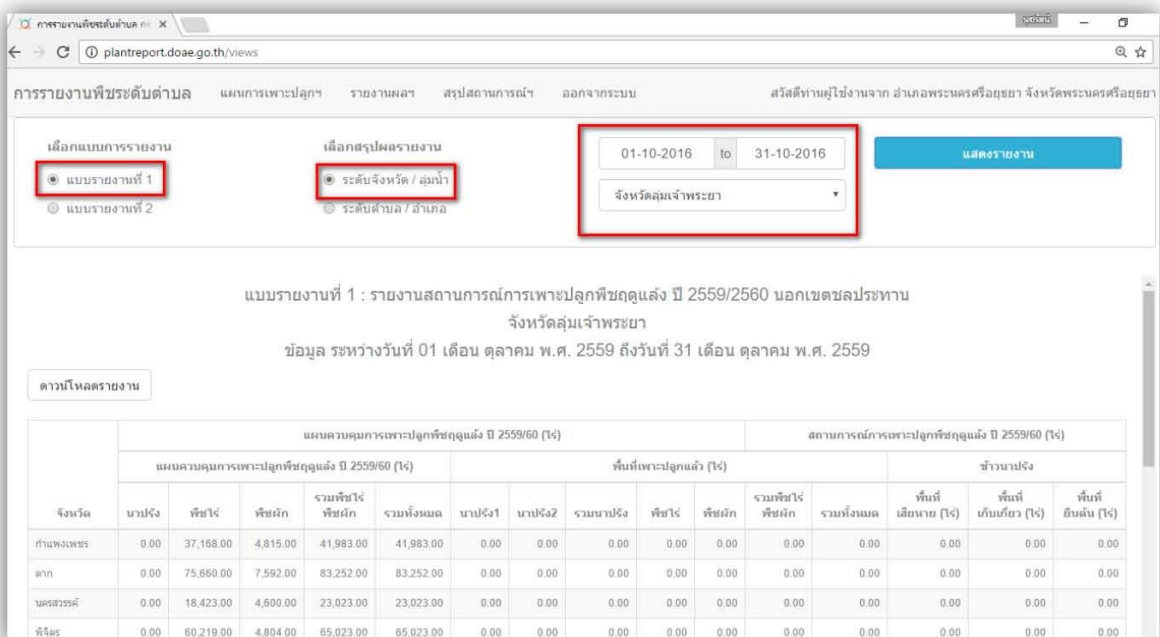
การรายงานพืชระดับตำบล ×

plantreport.doae.go.th/views

การรายงานพืชระดับตำบล แผนการเพาะปลูกฯ รายงานผลฯ สรุปสถานการณ์ฯ ออกจากระบบ สวัสดีท่านผู้ใช้งานจาก อำเภอพระนครศรีอยุธยา จังหวัดพระนครศรีอยุธยา

เลือกแบบการรายงาน
แบบรายงานที่ 1
แบบรายงานที่ 2

เลือกสรุปผลรายงาน
ระดับจังหวัด / ลุ่มน้ำ
ระดับตำบล / อำเภอ

01-10-2016 to 31-10-2016

จังหวัดลุ่มเจ้าพระยา

แสดงรายงาน

แบบรายงานที่ 1 : รายงานสถานการณ์การเพาะปลูกพืชฤดูแล้ง ปี 2559/2560 นอกเขตชลประทาน
จังหวัดลุ่มเจ้าพระยา
ข้อมูล ระหว่างวันที่ 01 เดือน ตุลาคม พ.ศ. 2559 ถึงวันที่ 31 เดือน ตุลาคม พ.ศ. 2559

ดาวน์โหลดรายงาน

| จังหวัด | แผนควบคุมการเพาะปลูกพืชฤดูแล้ง ปี 2559/60 (ไร่): นาปรัง | พืชไร่ | พืชผัก | รวมพืชไร่ พืชผัก | รวมทั้งหมด | พื้นที่เพาะปลูกแล้ว (ไร่): นาปรัง1 | นาปรัง2 | รวมนาปรัง | พืชไร่ | พืชผัก | รวมพืชไร่ พืชผัก | รวมทั้งหมด | ข้าวนาปรัง: พื้นที่ เสียหาย (ไร่) | พื้นที่ เก็บเกี่ยว (ไร่) | พื้นที่ ยืนต้น (ไร่) |
|---|---|---|---|---|---|---|---|---|---|---|---|---|---|---|---|
| กำแพงเพชร | 0.00 | 37,168.00 | 4,815.00 | 41,983.00 | 41,983.00 | 0.00 | 0.00 | 0.00 | 0.00 | 0.00 | 0.00 | 0.00 | 0.00 | 0.00 | 0.00 |
| ตาก | 0.00 | 75,660.00 | 7,592.00 | 83,252.00 | 83,252.00 | 0.00 | 0.00 | 0.00 | 0.00 | 0.00 | 0.00 | 0.00 | 0.00 | 0.00 | 0.00 |
| นครสวรรค์ | 0.00 | 18,423.00 | 4,600.00 | 23,023.00 | 23,023.00 | 0.00 | 0.00 | 0.00 | 0.00 | 0.00 | 0.00 | 0.00 | 0.00 | 0.00 | 0.00 |
| พิจิตร | 0.00 | 60,219.00 | 4,804.00 | 65,023.00 | 65,023.00 | 0.00 | 0.00 | 0.00 | 0.00 | 0.00 | 0.00 | 0.00 | 0.00 | 0.00 | 0.00 |

แผนควบคุมการเพาะปลูกพืชฤดูแล้ง ปี 2559/60 (ไร่)
สถานการณ์การเพาะปลูกพืชฤดูแล้ง ปี 2559/60 (ไร่)